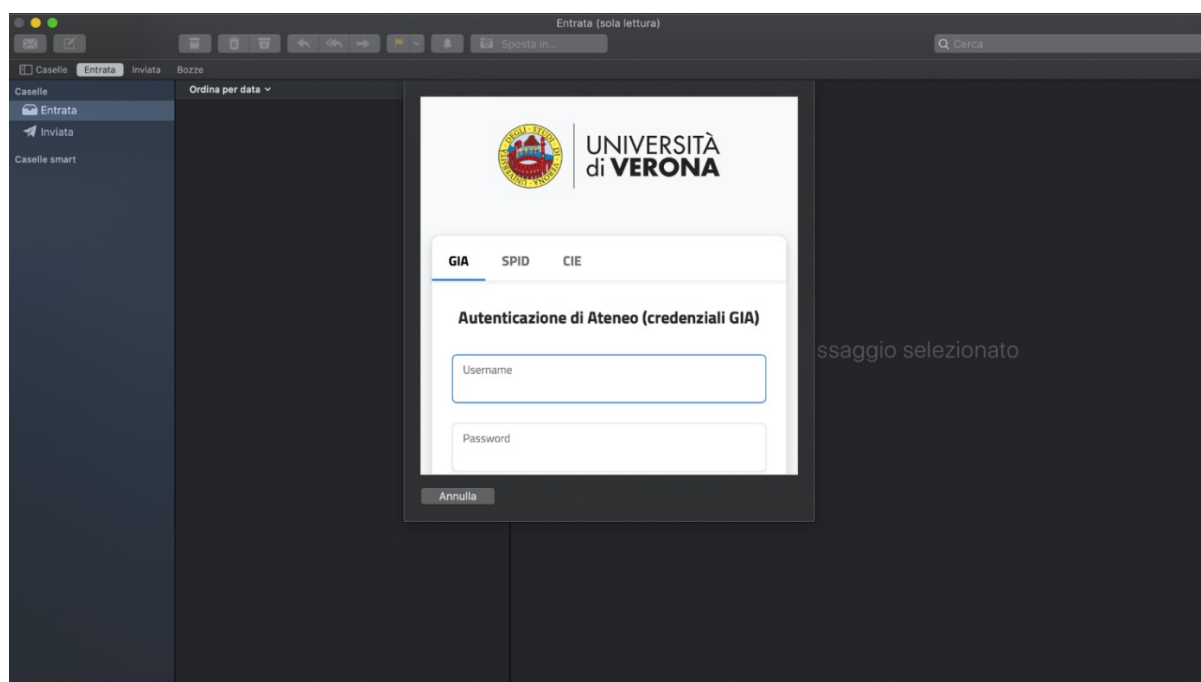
Entrata (sola lettura)

Sposta in...

Cerca

Caselle Entrata Inviata Bozze

Caselle

Entrata

Inviata

Caselle smart

Ordina per data

UNIVERSITÀ di VERONA

GIA SPID CIE

Autenticazione di Ateneo (credenziali GIA)

Username

Password

Annulla

ssaggio selezionato